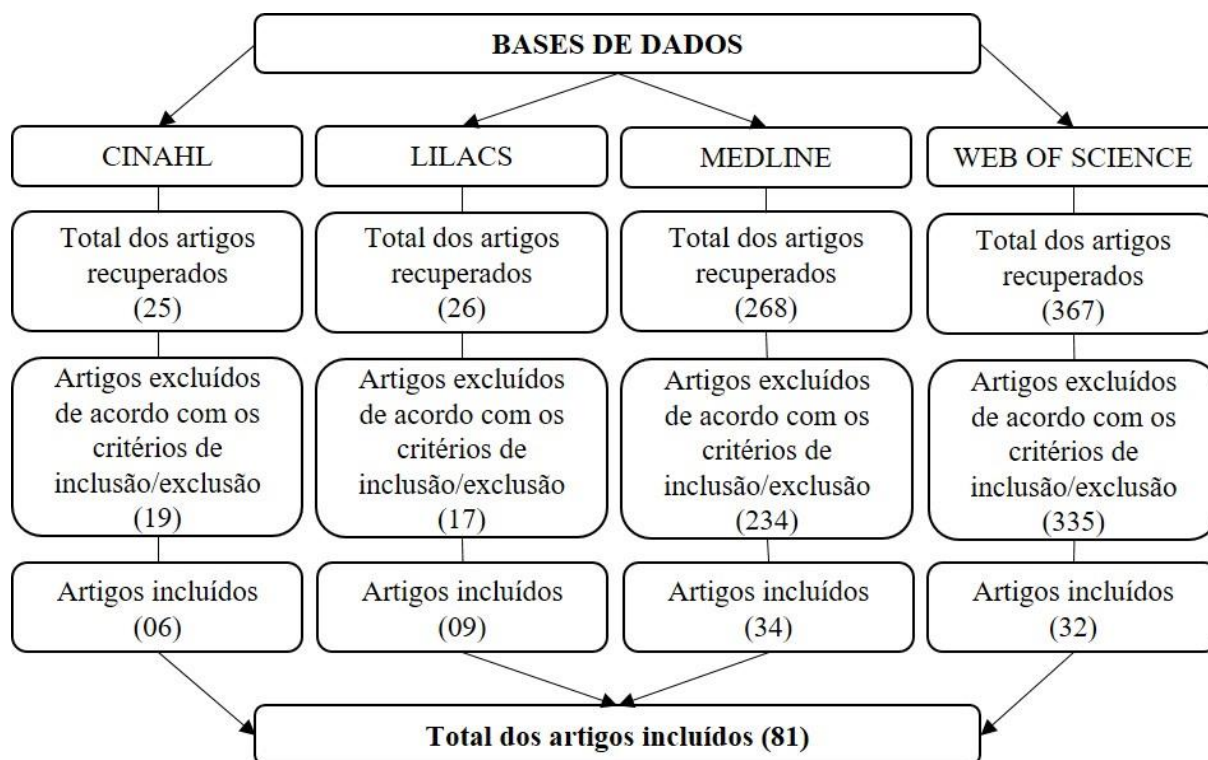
BASES DE DADOS

CINAHL

Total dos artigos recuperados (25)

Artigos excluídos de acordo com os critérios de inclusão/exclusão (19)

Artigos incluídos (06)

LILACS

Total dos artigos recuperados (26)

Artigos excluídos de acordo com os critérios de inclusão/exclusão (17)

Artigos incluídos (09)

MEDLINE

Total dos artigos recuperados (268)

Artigos excluídos de acordo com os critérios de inclusão/exclusão (234)

Artigos incluídos (34)

WEB OF SCIENCE

Total dos artigos recuperados (367)

Artigos excluídos de acordo com os critérios de inclusão/exclusão (335)

Artigos incluídos (32)

Total dos artigos incluídos (81)